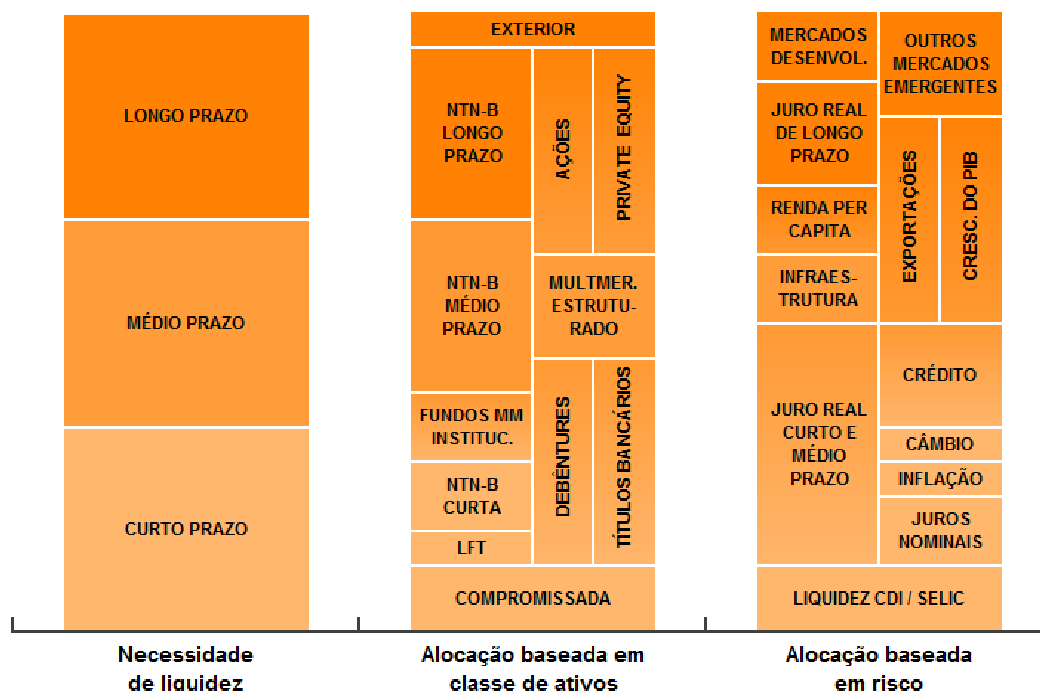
LONGO PRAZO

MÉDIO PRAZO

CURTO PRAZO

EXTERIOR

NTN-B LONGO PRAZO

AÇÕES

PRIVATE EQUITY

NTN-B MÉDIO PRAZO

MULTMER. ESTRUTURADO

FUNDOS MM INSTITUC.

DEBÊNTURES

TÍTULOS BANCÁRIOS

NTN-B CURTA

LFT

COMPROMISSADA

MERCADOS DESENVOL.

OUTROS MERCADOS EMERGENTES

JURO REAL DE LONGO PRAZO

EXPORTAÇÕES

CRESC. DO PIB

RENDA PER CAPITA

INFRAESTRUTURA

JURO REAL CURTO E MÉDIO PRAZO

CRÉDITO

CÂMBIO

INFLAÇÃO

JUROS NOMINAIS

LIQUIDEZ CDI / SELIC

Necessidade de liquidez

Alocação baseada em classe de ativos

Alocação baseada em risco